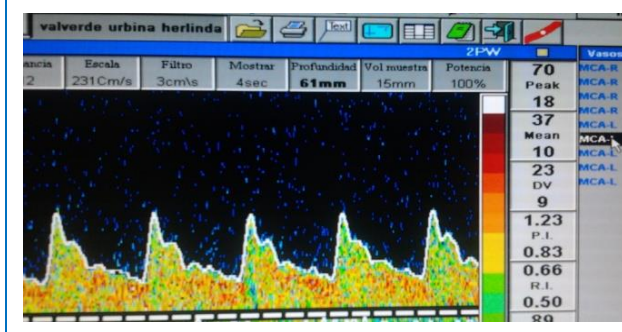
valverde urbina herlinda

Text

2PW

Vasos

| ancia | Escala | Filtro | Mostrar | Profundidad | Vol muestra | Potencia |
|---|---|---|---|---|---|---|
| 2 | 231Cm/s | 3cm\s | 4sec | 61mm | 15mm | 100% |

70
Peak
18
37
Mean
10
23
DV
9
1.23
P.I.
0.83
0.66
R.I.
0.50
89

MCA-R
MCA-R
MCA-R
MCA-R
MCA-L
MCA-L
MCA-L
MCA-L
MCA-L
MCA-L